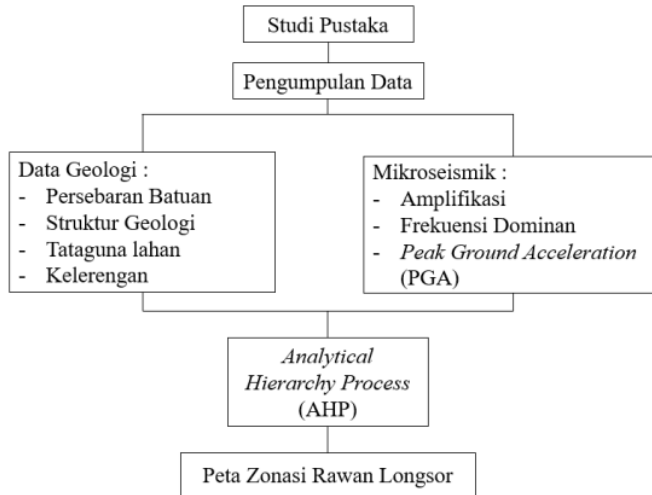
Studi Pustaka

Pengumpulan Data

Data Geologi :
- Persebaran Batuan
- Struktur Geologi
- Tataguna lahan
- Kelerengan

Mikroseismik :
- Amplifikasi
- Frekuensi Dominan
- Peak Ground Acceleration (PGA)

Analytical Hierarchy Process (AHP)

Peta Zonasi Rawan Longsor